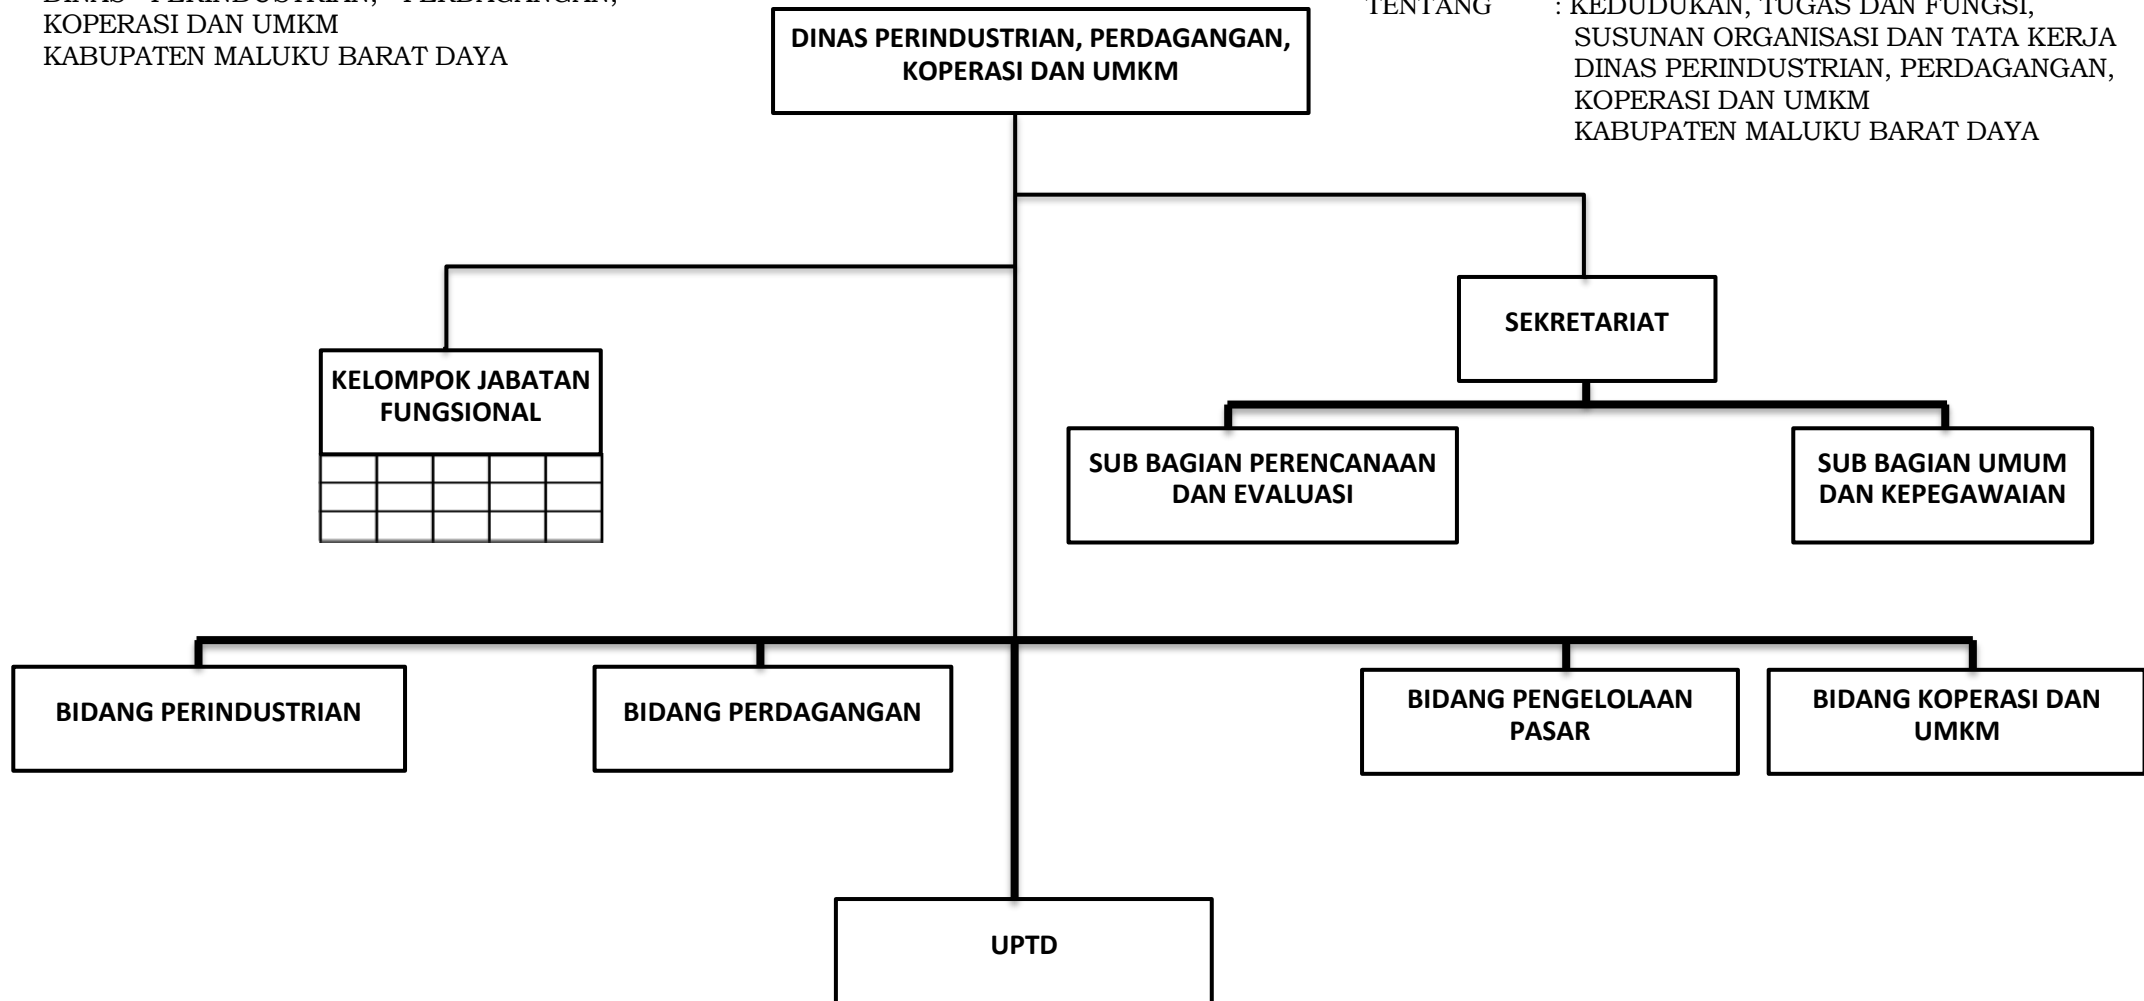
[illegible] KOPERASI DAN UMKM
KABUPATEN MALUKU BARAT DAYA

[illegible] : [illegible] SUSUNAN ORGANISASI DAN TATA KERJA DINAS PERINDUSTRIAN, PERDAGANGAN, KOPERASI DAN UMKM
KABUPATEN MALUKU BARAT DAYA

DINAS PERINDUSTRIAN, PERDAGANGAN, KOPERASI DAN UMKM

KELOMPOK JABATAN FUNGSIONAL

SEKRETARIAT

SUB BAGIAN PERENCANAAN DAN EVALUASI

SUB BAGIAN UMUM DAN KEPEGAWAIAN

BIDANG PERINDUSTRIAN

BIDANG PERDAGANGAN

BIDANG PENGELOLAAN PASAR

BIDANG KOPERASI DAN UMKM

UPTD